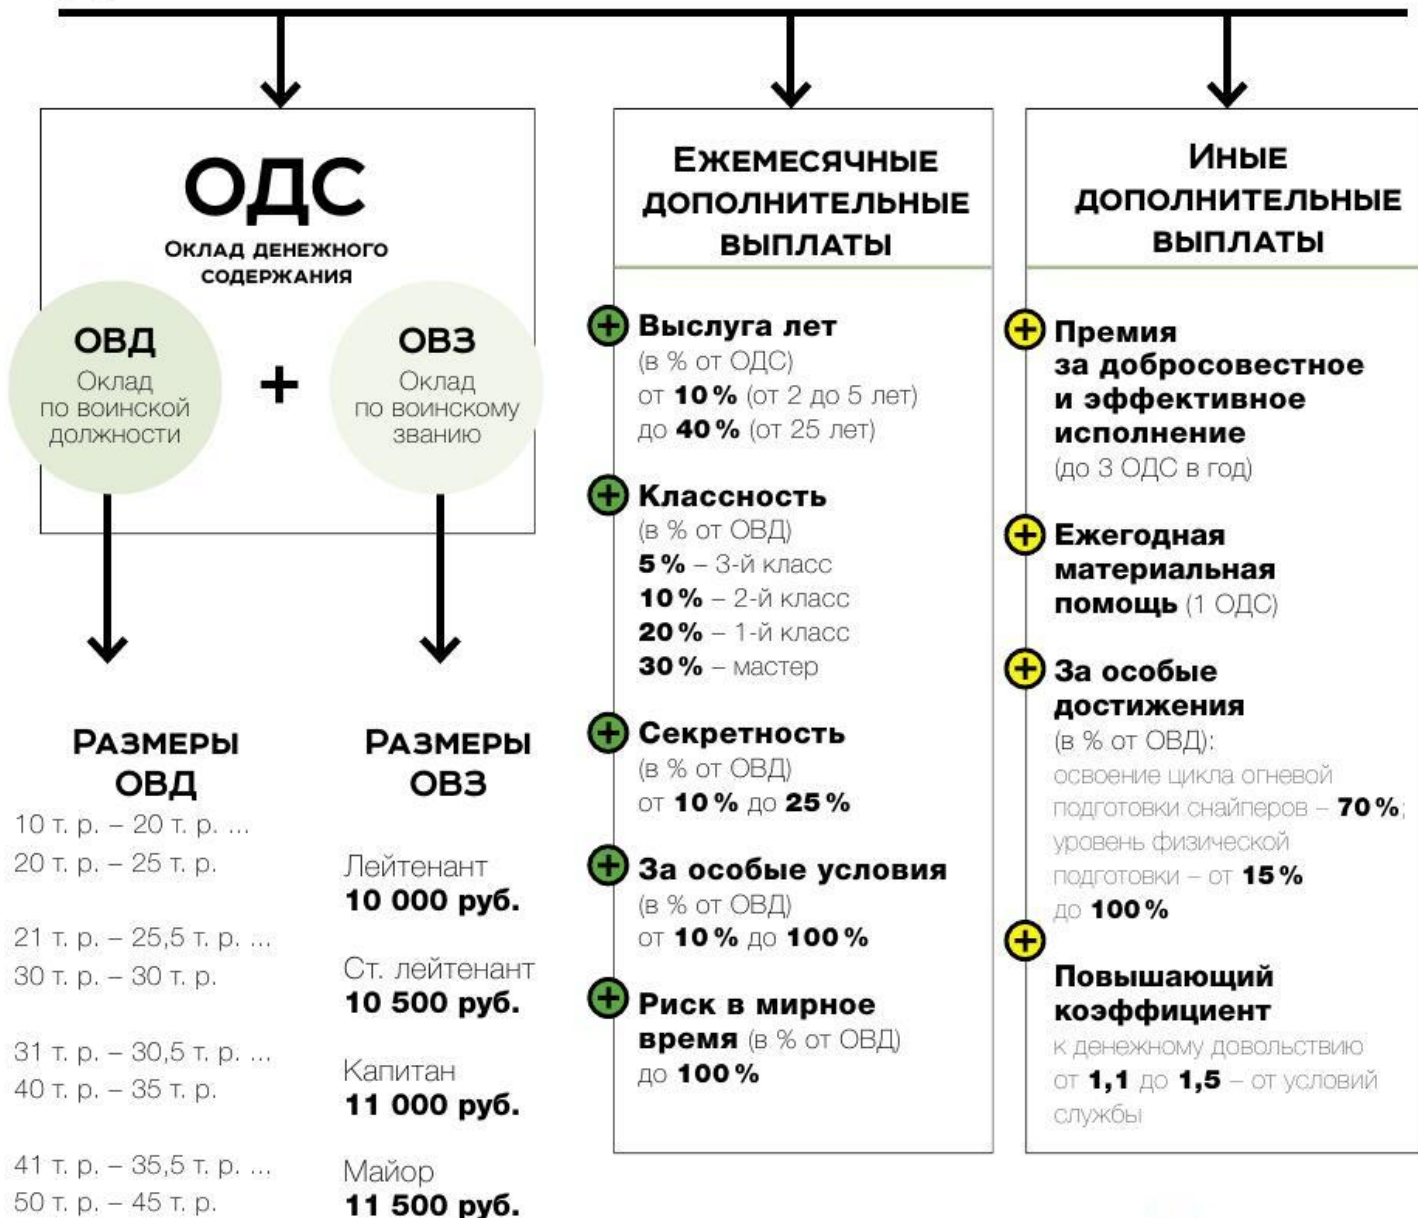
ОДС
Оклад денежного содержания

ОВД
Оклад по воинской должности

+

ОВЗ
Оклад по воинскому званию

Размеры ОВД
10 т. р. – 20 т. р. ...
20 т. р. – 25 т. р.

21 т. р. – 25,5 т. р. ...
30 т. р. – 30 т. р.

31 т. р. – 30,5 т. р. ...
40 т. р. – 35 т. р.

41 т. р. – 35,5 т. р. ...
50 т. р. – 45 т. р.

Размеры ОВЗ
Лейтенант
10 000 руб.

Ст. лейтенант
10 500 руб.

Капитан
11 000 руб.

Майор
11 500 руб.

Ежемесячные дополнительные выплаты

Выслуга лет
(в % от ОДС)
от 10 % (от 2 до 5 лет)
до 40 % (от 25 лет)

Классность
(в % от ОВД)
5 % – 3-й класс
10 % – 2-й класс
20 % – 1-й класс
30 % – мастер

Секретность
(в % от ОВД)
от 10 % до 25 %

За особые условия
(в % от ОВД)
от 10 % до 100 %

Риск в мирное время (в % от ОВД)
до 100 %

Иные дополнительные выплаты

Премия за добросовестное и эффективное исполнение
(до 3 ОДС в год)

Ежегодная материальная помощь (1 ОДС)

За особые достижения
(в % от ОВД):
освоение цикла огневой подготовки снайперов – 70 %;
уровень физической подготовки – от 15 %
до 100 %

Повышающий коэффициент
к денежному довольствию
от 1,1 до 1,5 – от условий службы